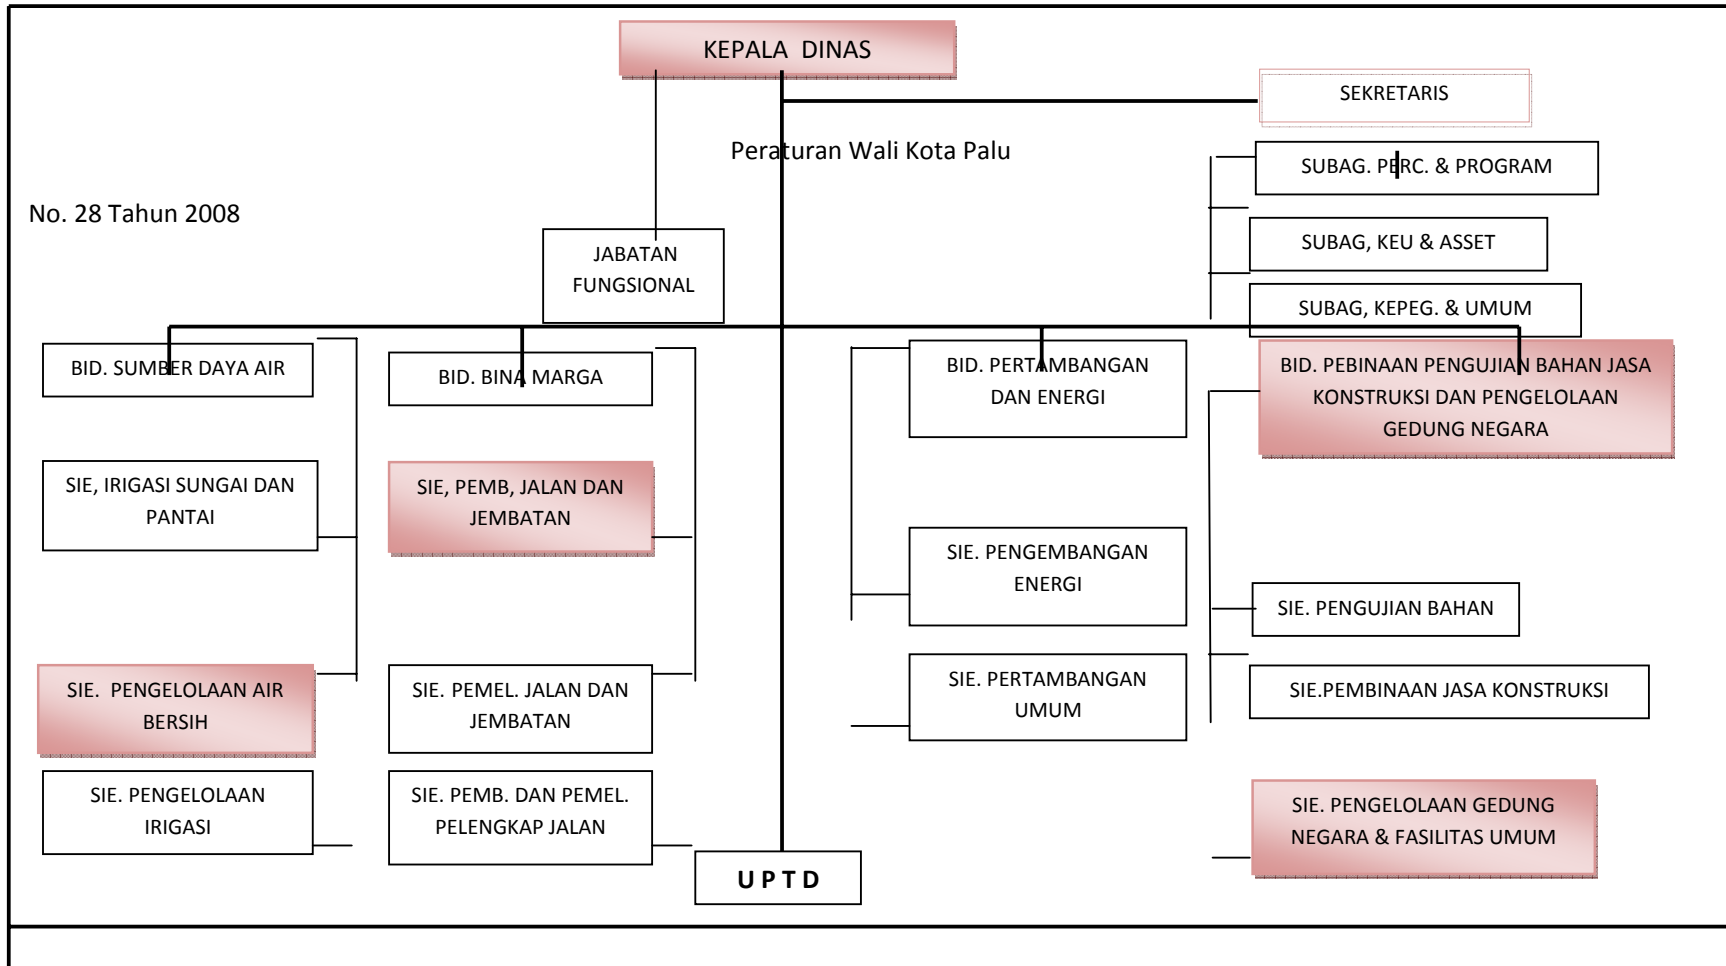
KEPALA DINAS

SEKRETARIS

Peraturan Wali Kota Palu

No. 28 Tahun 2008

SUBAG. PERC. & PROGRAM

SUBAG, KEU & ASSET

SUBAG, KEPEG. & UMUM

JABATAN FUNGSIONAL

BID. SUMBER DAYA AIR

SIE, IRIGASI SUNGAI DAN PANTAI

SIE. PENGELOLAAN AIR BERSIH

SIE. PENGELOLAAN IRIGASI

BID. BINA MARGA

SIE, PEMB, JALAN DAN JEMBATAN

SIE. PEMEL. JALAN DAN JEMBATAN

SIE. PEMB. DAN PEMEL. PELENGKAP JALAN

U P T D

BID. PERTAMBANGAN DAN ENERGI

SIE. PENGEMBANGAN ENERGI

SIE. PERTAMBANGAN UMUM

BID. PEBINAAN PENGUJIAN BAHAN JASA KONSTRUKSI DAN PENGELOLAAN GEDUNG NEGARA

SIE. PENGUJIAN BAHAN

SIE.PEMBINAAN JASA KONSTRUKSI

SIE. PENGELOLAAN GEDUNG NEGARA & FASILITAS UMUM